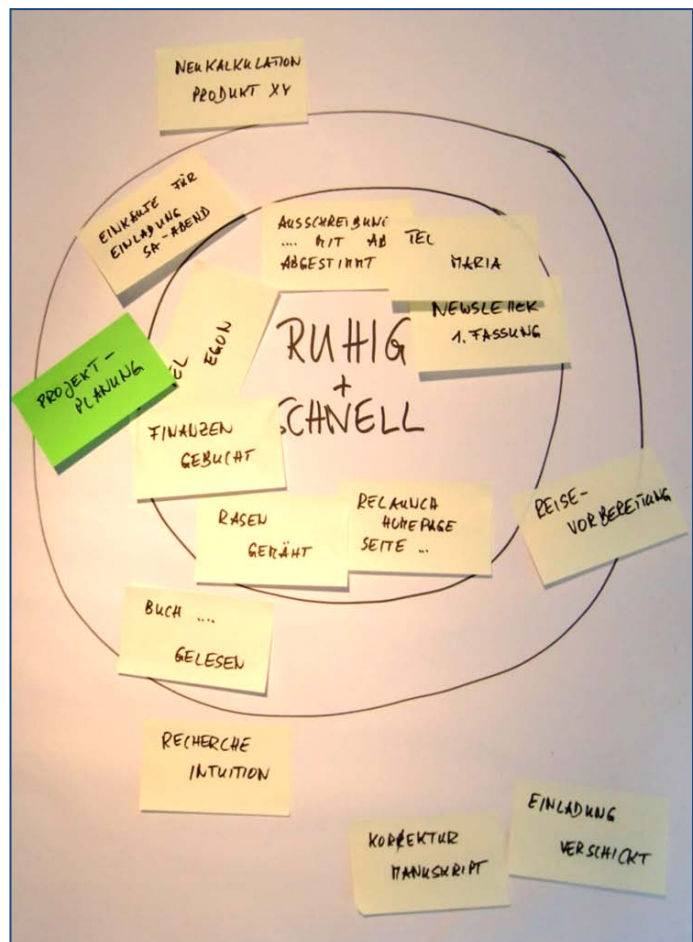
NEUKALKULATION PRODUKT XY

EINKÄUFE FÜR EINLADUNG SA-ABEND

AUSSCHREIBUNG ... MIT AB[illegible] ABGESTIMMT

TEL MARIA

NEWSLETTER 1. FASSUNG

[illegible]EL EGON

RUHIG + SCHNELL

PROJEKT-PLANUNG

FINANZEN GEBUCHT

RASEN GEMÄHT

RELAUNCH HOMEPAGE SEITE ...

REISE-VORBEREITUNG

BUCH ... GELESEN

RECHERCHE INTUITION

KORREKTUR MANUSKRIPT

EINLADUNG VERSCHICKT